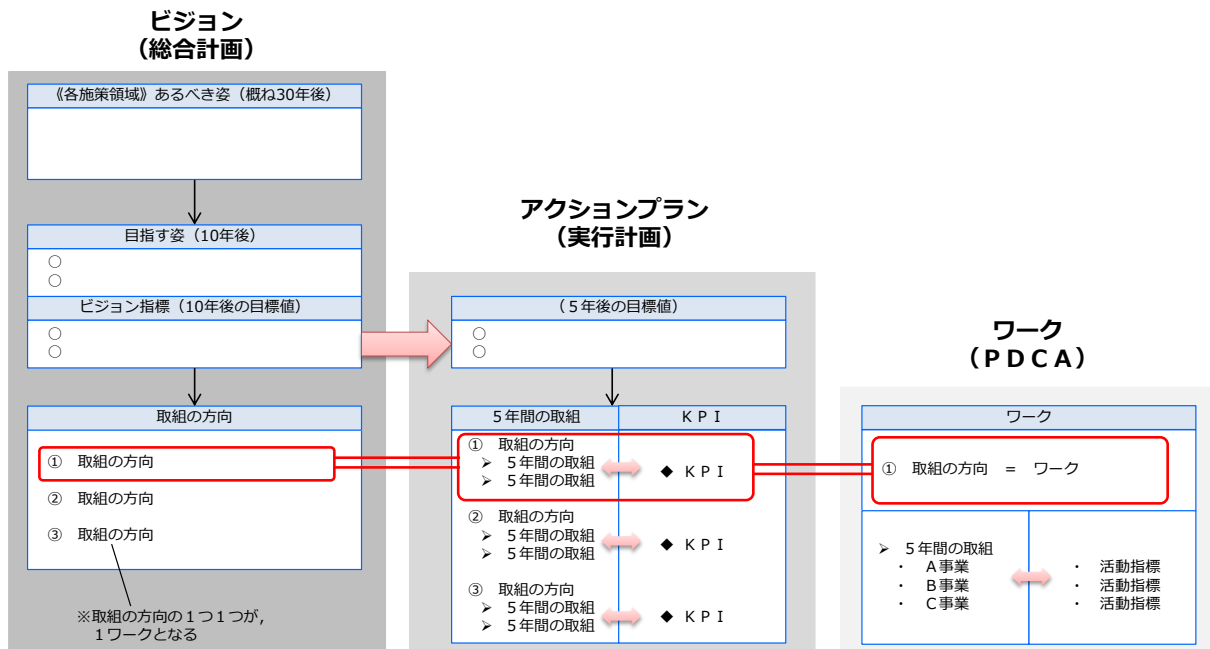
ビジョン
（総合計画）

《各施策領域》あるべき姿（概ね30年後）

目指す姿（10年後）
○
○

ビジョン指標（10年後の目標値）
○
○

取組の方向
① 取組の方向
② 取組の方向
③ 取組の方向

※取組の方向の１つ１つが，１ワークとなる

アクションプラン
（実行計画）

（５年後の目標値）
○
○

| ５年間の取組 | ＫＰＩ |
|---|---|
| ① 取組の方向<br>➢ ５年間の取組<br>➢ ５年間の取組 | ◆ ＫＰＩ |
| ② 取組の方向<br>➢ ５年間の取組<br>➢ ５年間の取組 | ◆ ＫＰＩ |
| ③ 取組の方向<br>➢ ５年間の取組<br>➢ ５年間の取組 | ◆ ＫＰＩ |

ワーク
（ＰＤＣＡ）

ワーク
① 取組の方向 ＝ ワーク

➢ ５年間の取組
・ Ａ事業
・ Ｂ事業
・ Ｃ事業

・ 活動指標
・ 活動指標
・ 活動指標